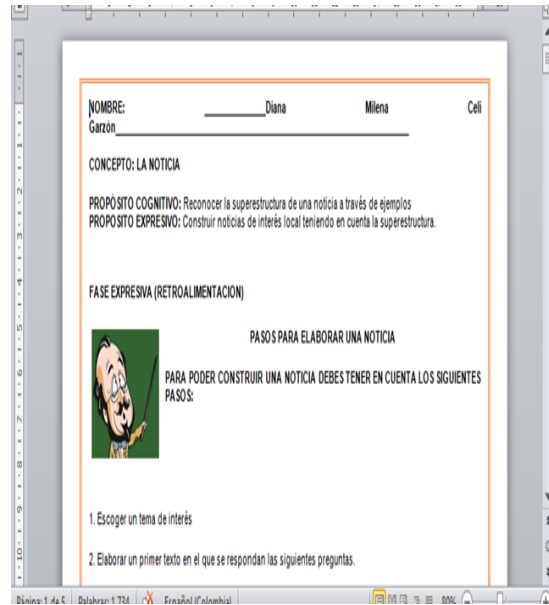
NOMBRE: ___________Diana Milena Celi Garzón_______________________________________________

CONCEPTO: LA NOTICIA

PROPÓSITO COGNITIVO: Reconocer la superestructura de una noticia a través de ejemplos
PROPÓSITO EXPRESIVO: Construir noticias de interés local teniendo en cuenta la superestructura.

FASE EXPRESIVA (RETROALIMENTACIÓN)

PASOS PARA ELABORAR UNA NOTICIA

PARA PODER CONSTRUIR UNA NOTICIA DEBES TENER EN CUENTA LOS SIGUIENTES PASOS:

1. Escoger un tema de interés

2. Elaborar un primer texto en el que se respondan las siguientes preguntas.

Página: 1 de 5 Palabras: 1.734 Español (Colombia) 80%